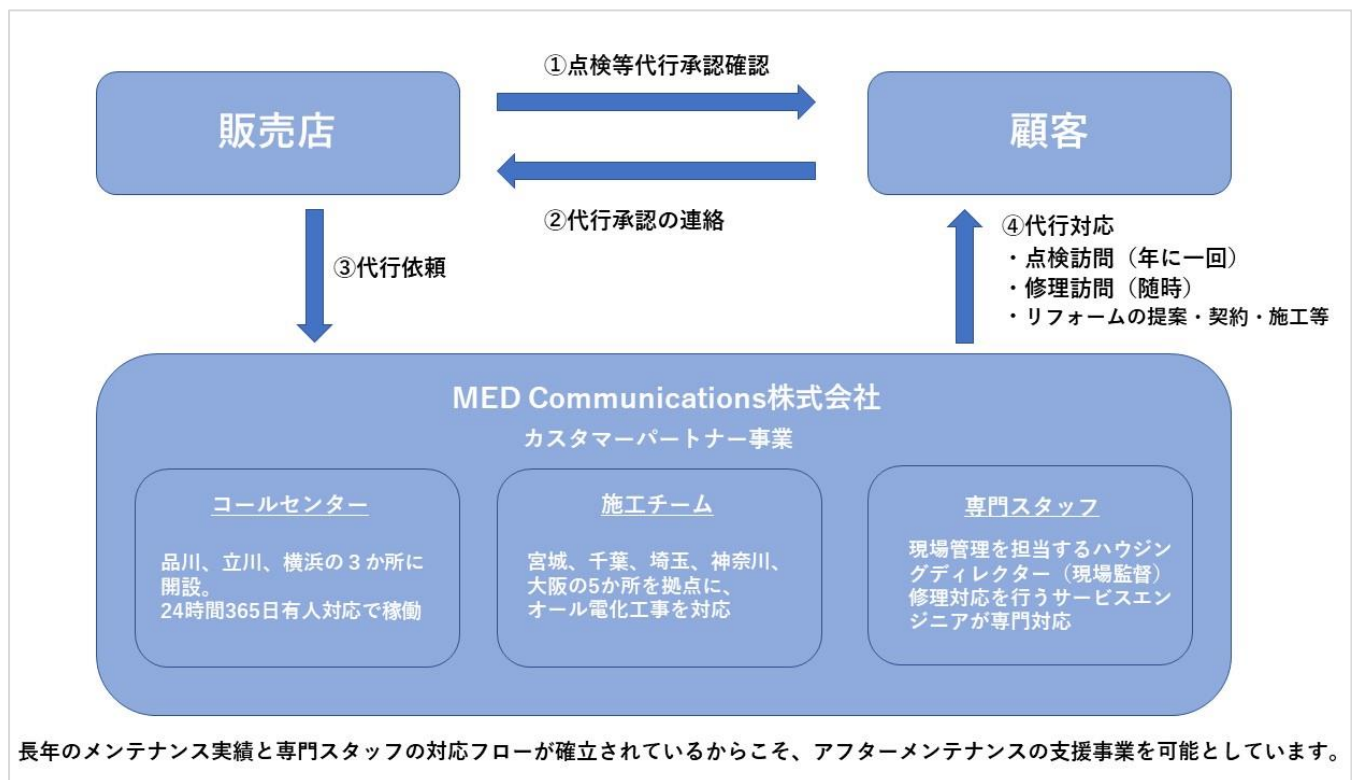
①点検等代行承認確認

販売店

顧客

②代行承認の連絡

③代行依頼

④代行対応
・点検訪問（年に一回）
・修理訪問（随時）
・リフォームの提案・契約・施工等

MED Communications株式会社
カスタマーパートナー事業

コールセンター

品川、立川、横浜の３か所に開設。
24時間365日有人対応で稼働

施工チーム

宮城、千葉、埼玉、神奈川、大阪の5か所を拠点に、オール電化工事を対応

専門スタッフ

現場管理を担当するハウジングディレクター（現場監督）
修理対応を行うサービスエンジニアが専門対応

長年のメンテナンス実績と専門スタッフの対応フローが確立されているからこそ、アフターメンテナンスの支援事業を可能としています。